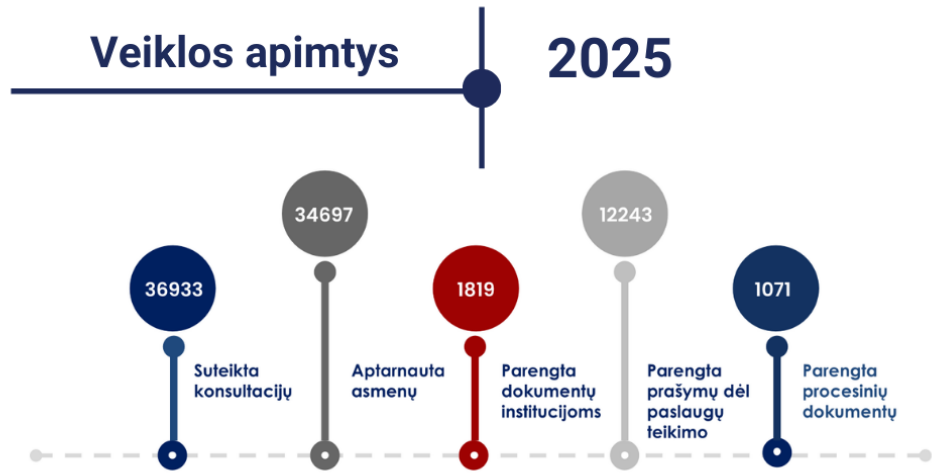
Veiklos apimtys

2025

36933

Suteikta konsultacijų

34697

Aptarnauta asmenų

1819

Parengta dokumentų institucijoms

12243

Parengta prašymų dėl paslaugų teikimo

1071

Parengta procesinių dokumentų